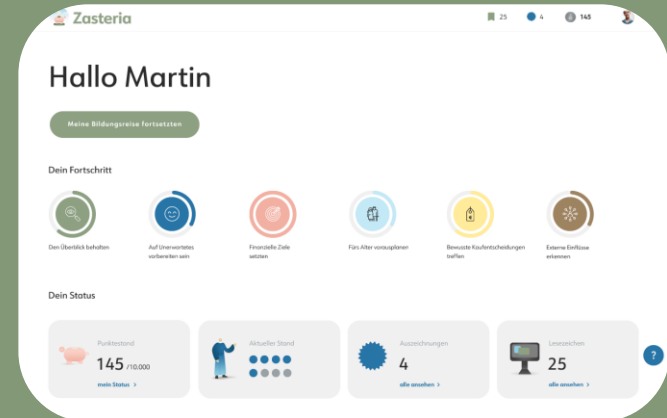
Zasteria

25 4 145

Hallo Martin

Meine Bildungsreise fortsetzen

Dein Fortschritt

Den Überblick behalten

Auf Unerwartetes vorbereitet sein

Finanzielle Ziele setzen

Fürs Alter vorausplanen

Bewusste Kaufentscheidungen treffen

Externe Einflüsse erkennen

Dein Status

Punktestand

145 /10.000

mein Status >

Aktueller Stand

Auszeichnungen

4

alle ansehen >

Lesezeichen

25

alle ansehen >

?